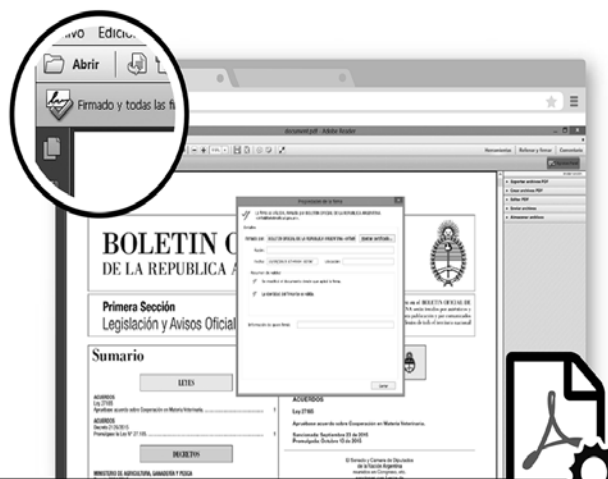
ivo Edicio

Abrir

Firmado y todas las fi

document.pdf - Adobe Reader

Herramientas Rellenar y firmar Comentario

Propiedades de la firma

BOLETIN O
DE LA REPUBLICA A

Primera Sección
Legislación y Avisos Oficial

Sumario

LEYES

ACUERDOS

DECRETOS

MINISTERIO DE AGRICULTURA, GANADERIA Y PESCA

ACUERDOS

Ley 27165

Aprueban acuerdo sobre Cooperación en Materia Veterinaria.

Sancionada: Septiembre 23 de 2015
Promulgada: Octubre 13 de 2015

Cerrar

Exportar archivos PDF
Crear archivos PDF
Editar PDF
Enviar archivos
Almacenar archivos